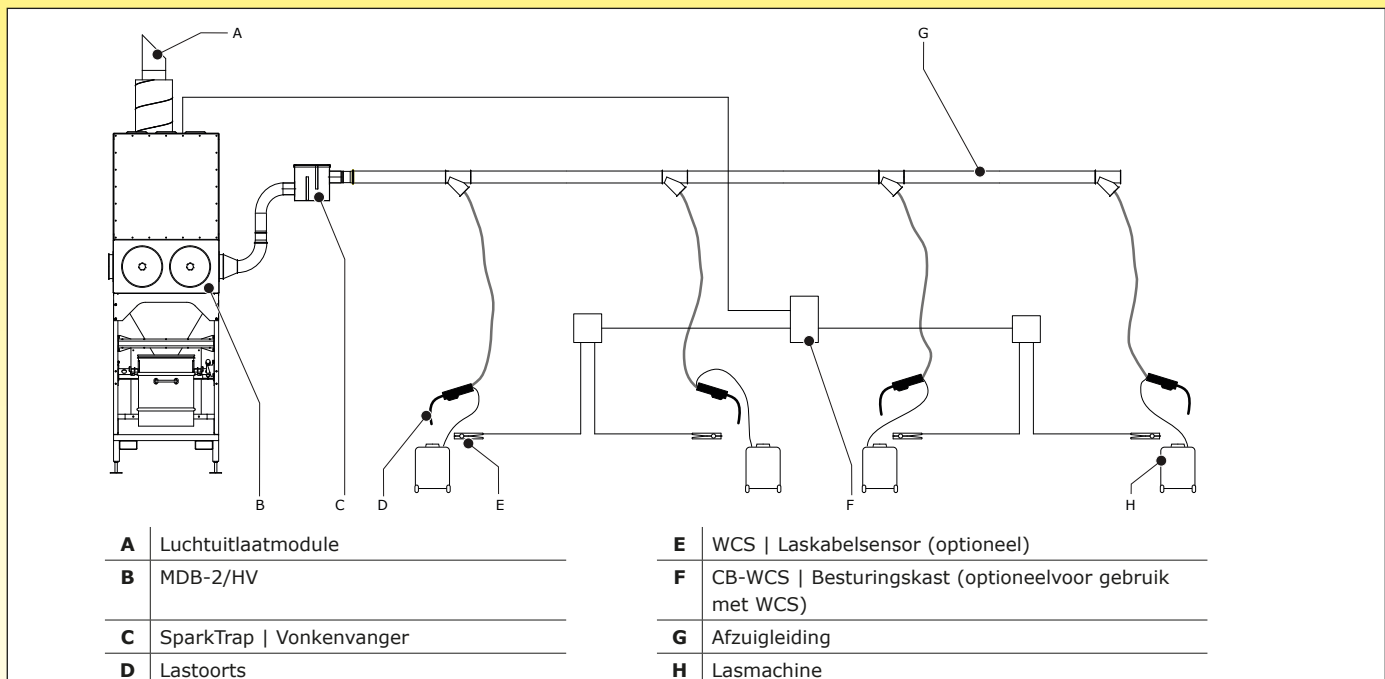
A

G

B C D E F H

| | | | | |
|---|---|---|---|---|
| **A** | Luchtuitlaatmodule | | **E** | WCS \| Laskabelsensor (optioneel) |
| **B** | MDB-2/HV | | **F** | CB-WCS \| Besturingskast (optioneelvoor gebruik met WCS) |
| **C** | SparkTrap \| Vonkenvanger | | **G** | Afzuigleiding |
| **D** | Lastoorts | | **H** | Lasmachine |